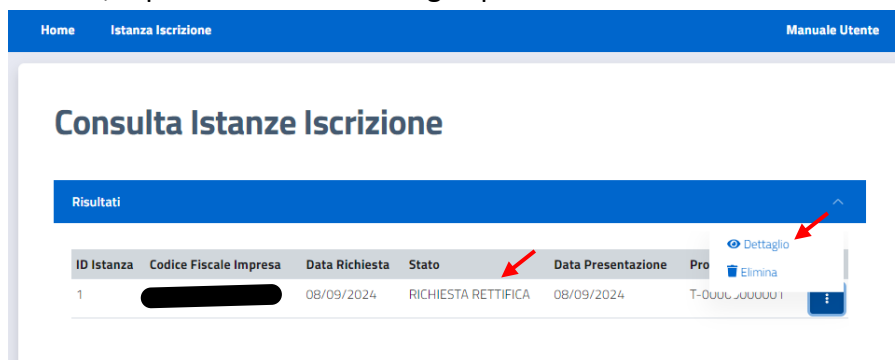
Home Istanza Iscrizione Manuale Utente

Consulta Istanze Iscrizione

Risultati

Dettaglio
Elimina

| ID Istanza | Codice Fiscale Impresa | Data Richiesta | Stato | Data Presentazione | Pro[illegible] |
|---|---|---|---|---|---|
| 1 | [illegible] | 08/09/2024 | RICHIESTA RETTIFICA | 08/09/2024 | T-000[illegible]00001 |